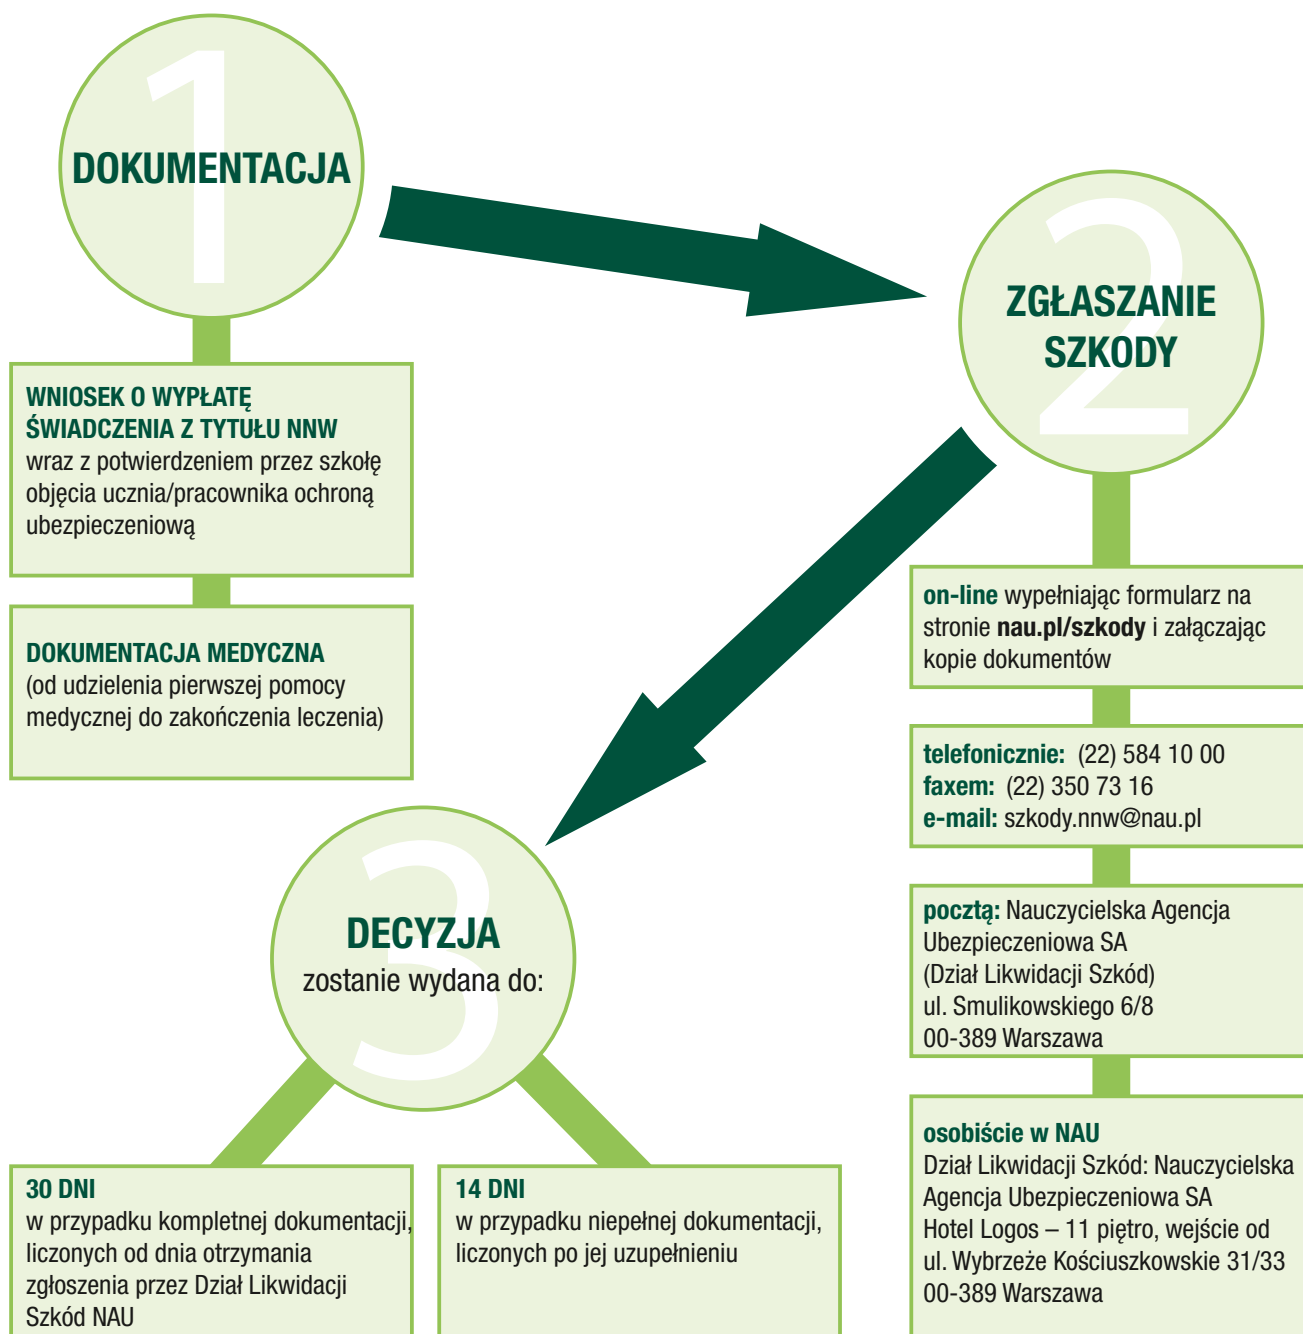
1
DOKUMENTACJA

WNIOSEK O WYPŁATĘ ŚWIADCZENIA Z TYTUŁU NNW
wraz z potwierdzeniem przez szkołę objęcia ucznia/pracownika ochroną ubezpieczeniową

DOKUMENTACJA MEDYCZNA
(od udzielenia pierwszej pomocy medycznej do zakończenia leczenia)

2
ZGŁASZANIE SZKODY

on-line wypełniając formularz na stronie nau.pl/szkody i załączając kopie dokumentów

telefonicznie: (22) 584 10 00
faxem: (22) 350 73 16
e-mail: szkody.nnw@nau.pl

pocztą: Nauczycielska Agencja Ubezpieczeniowa SA
(Dział Likwidacji Szkód)
ul. Smulikowskiego 6/8
00-389 Warszawa

osobiście w NAU
Dział Likwidacji Szkód: Nauczycielska Agencja Ubezpieczeniowa SA
Hotel Logos – 11 piętro, wejście od ul. Wybrzeże Kościuszkowskie 31/33
00-389 Warszawa

3
DECYZJA
zostanie wydana do:

30 DNI
w przypadku kompletnej dokumentacji, liczonych od dnia otrzymania zgłoszenia przez Dział Likwidacji Szkód NAU

14 DNI
w przypadku niepełnej dokumentacji, liczonych po jej uzupełnieniu